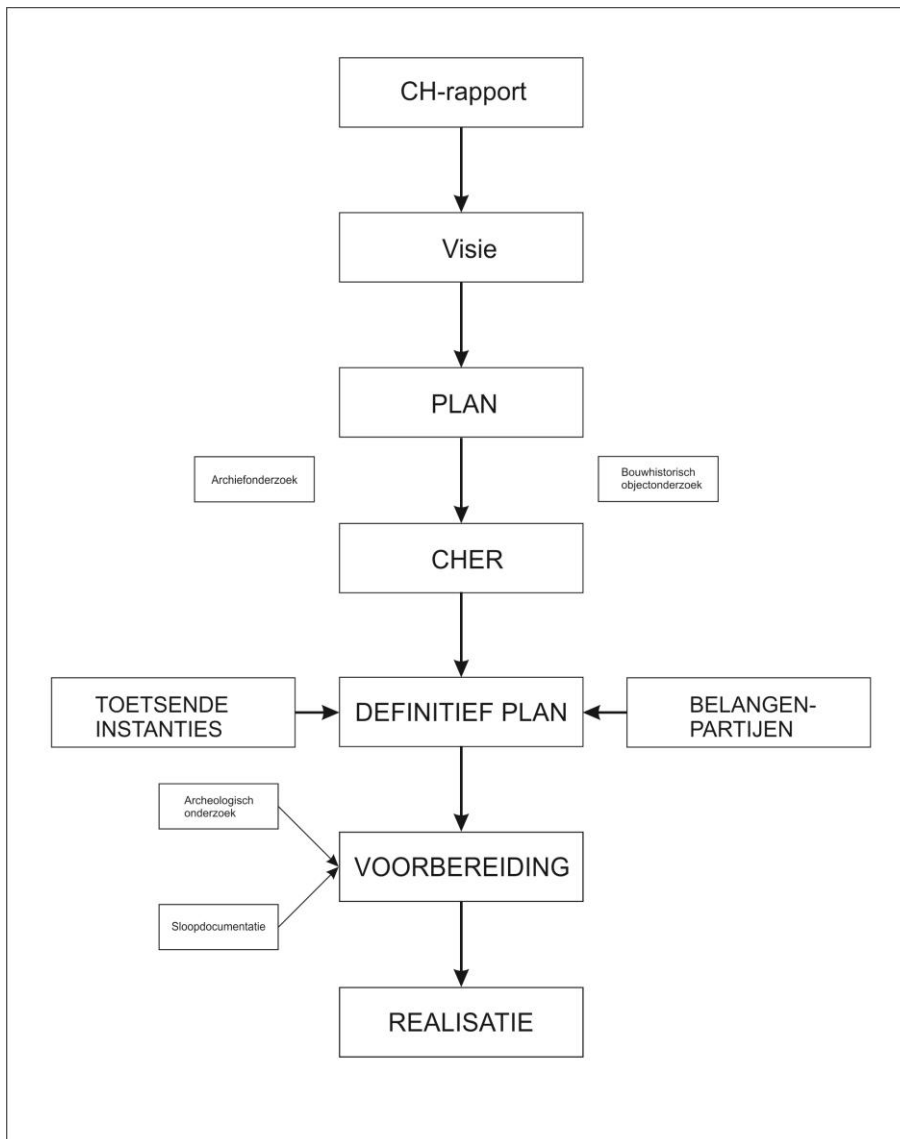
CH-rapport

Visie

PLAN

Archiefonderzoek

Bouwhistorisch objectonderzoek

CHER

TOETSENDE INSTANTIES

DEFINITIEF PLAN

BELANGEN-PARTIJEN

Archeologisch onderzoek

VOORBEREIDING

Sloopdocumentatie

REALISATIE